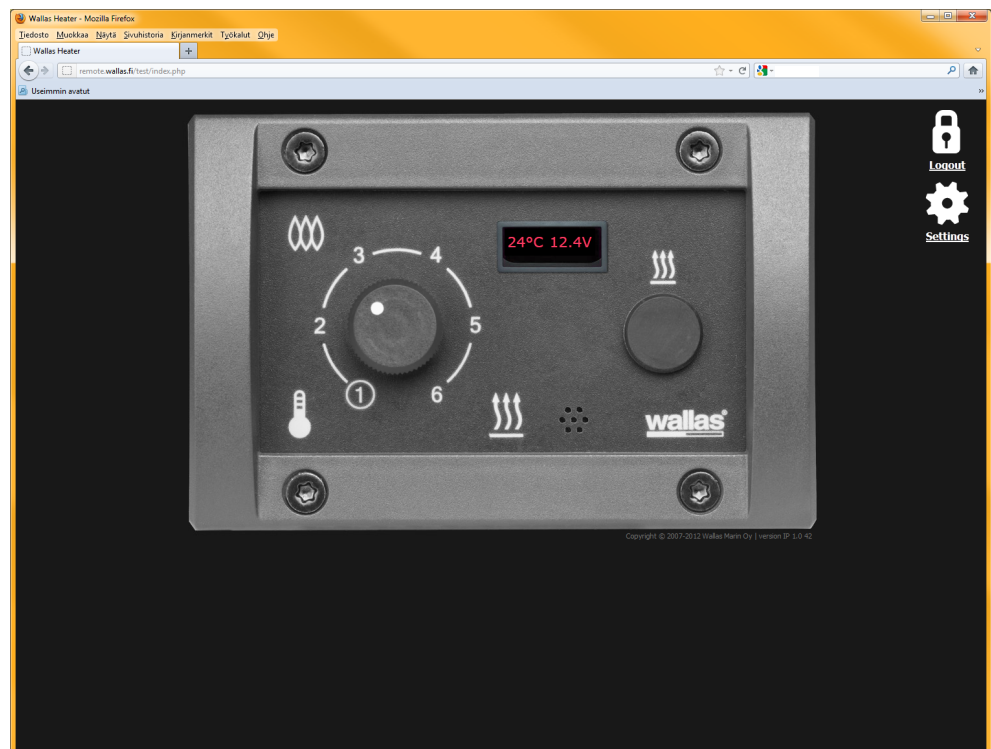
Wallas Heater - Mozilla Firefox

Tiedosto Muokkaa Näytä Sivuhistoria Kirjanmerkit Työkalut Ohje

Wallas Heater

remote.wallas.fi/test/index.php

Useimmin avatut

Logout

Settings

24°C 12.4V

3 4

2 5

1 6

wallas

Copyright © 2007-2012 Wallas Marin Oy | version IP 1.0 42